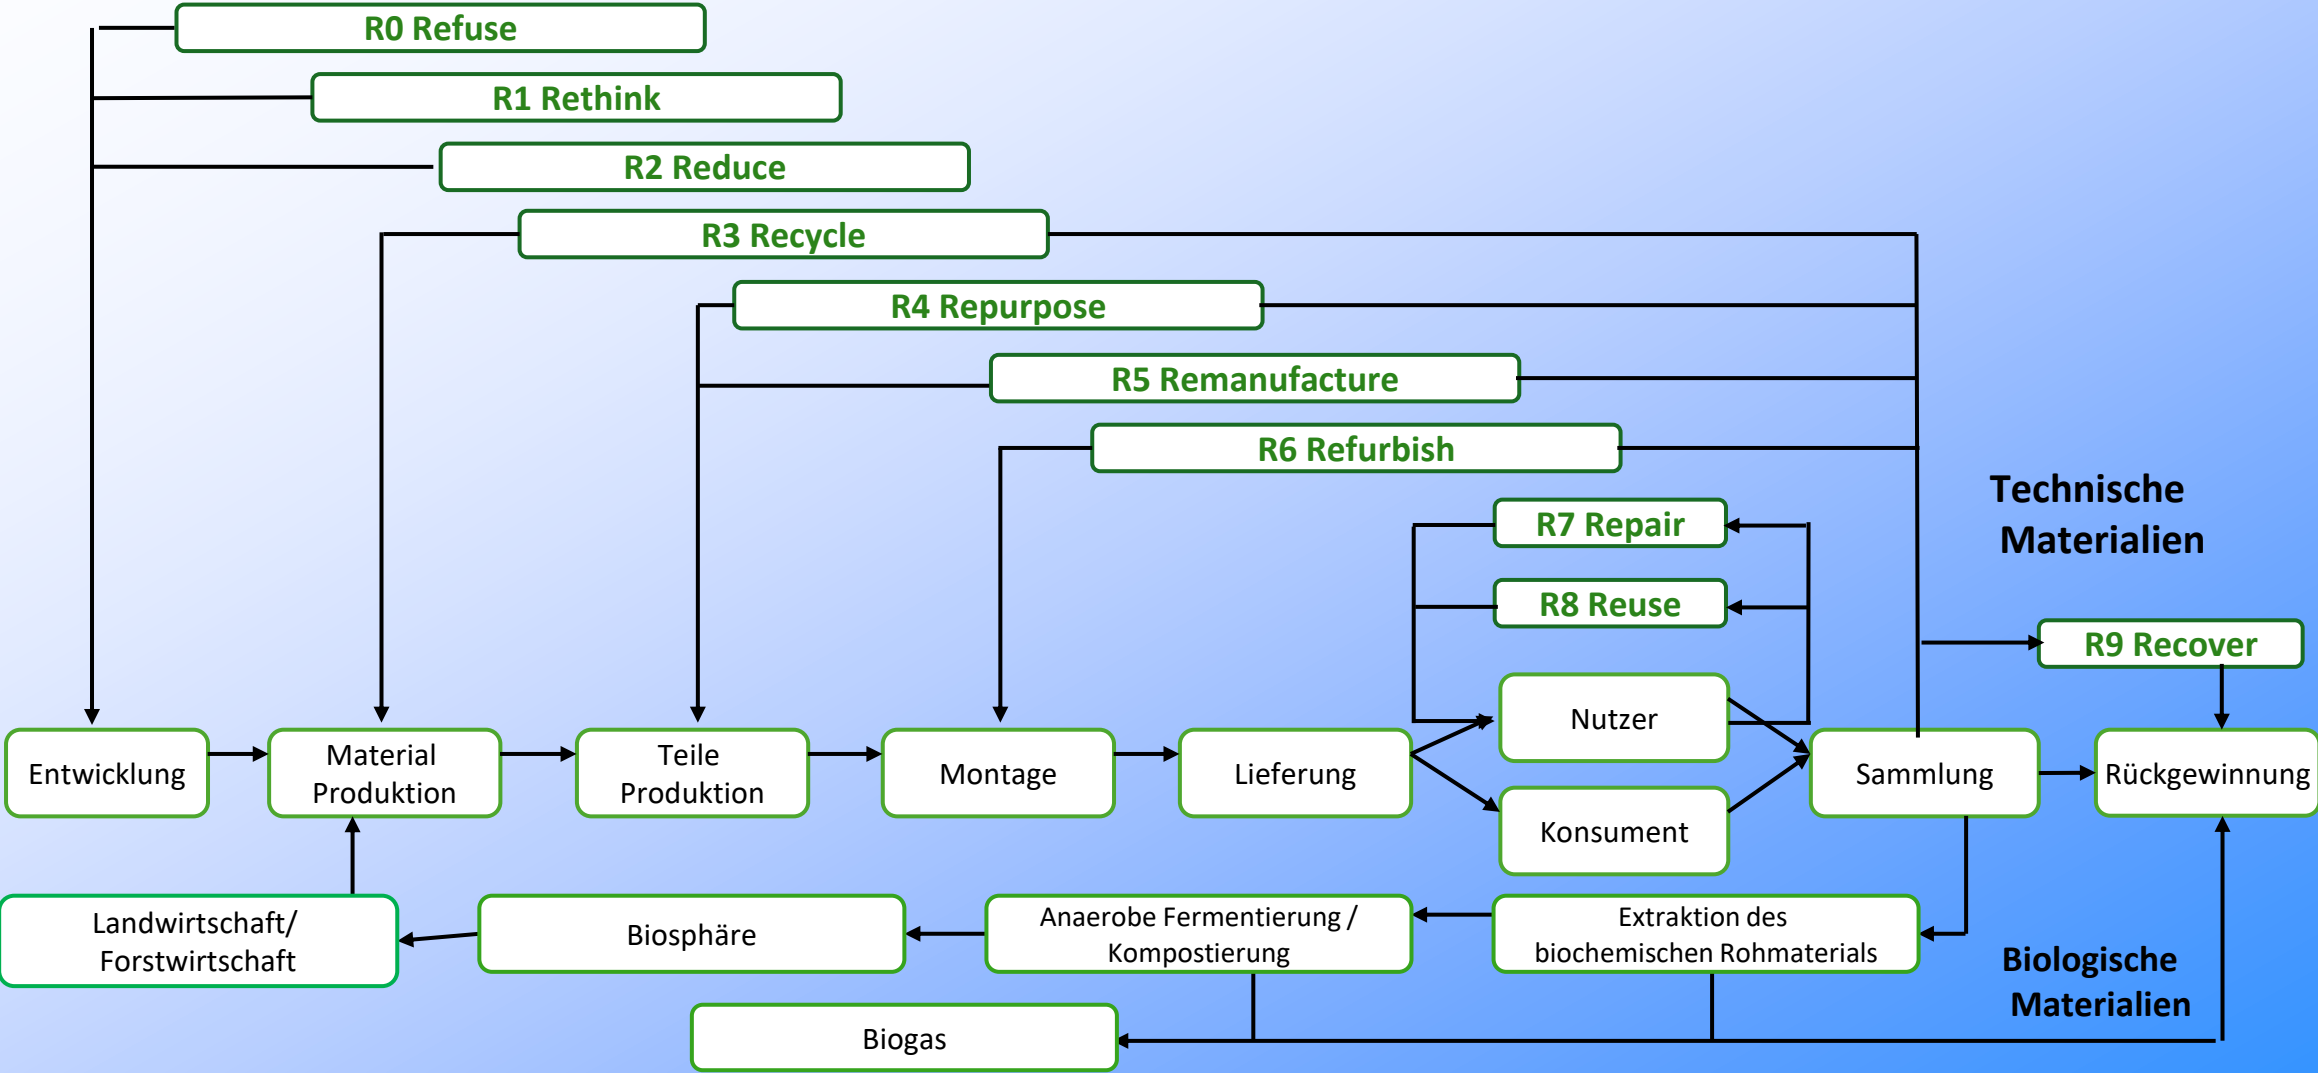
R0 Refuse

R1 Rethink

R2 Reduce

R3 Recycle

R4 Repurpose

R5 Remanufacture

R6 Refurbish

Technische Materialien

R7 Repair

R8 Reuse

R9 Recover

Nutzer

Entwicklung

Material Produktion

Teile Produktion

Montage

Lieferung

Sammlung

Rückgewinnung

Konsument

Landwirtschaft/ Forstwirtschaft

Biosphäre

Anaerobe Fermentierung / Kompostierung

Extraktion des biochemischen Rohmaterials

Biologische Materialien

Biogas